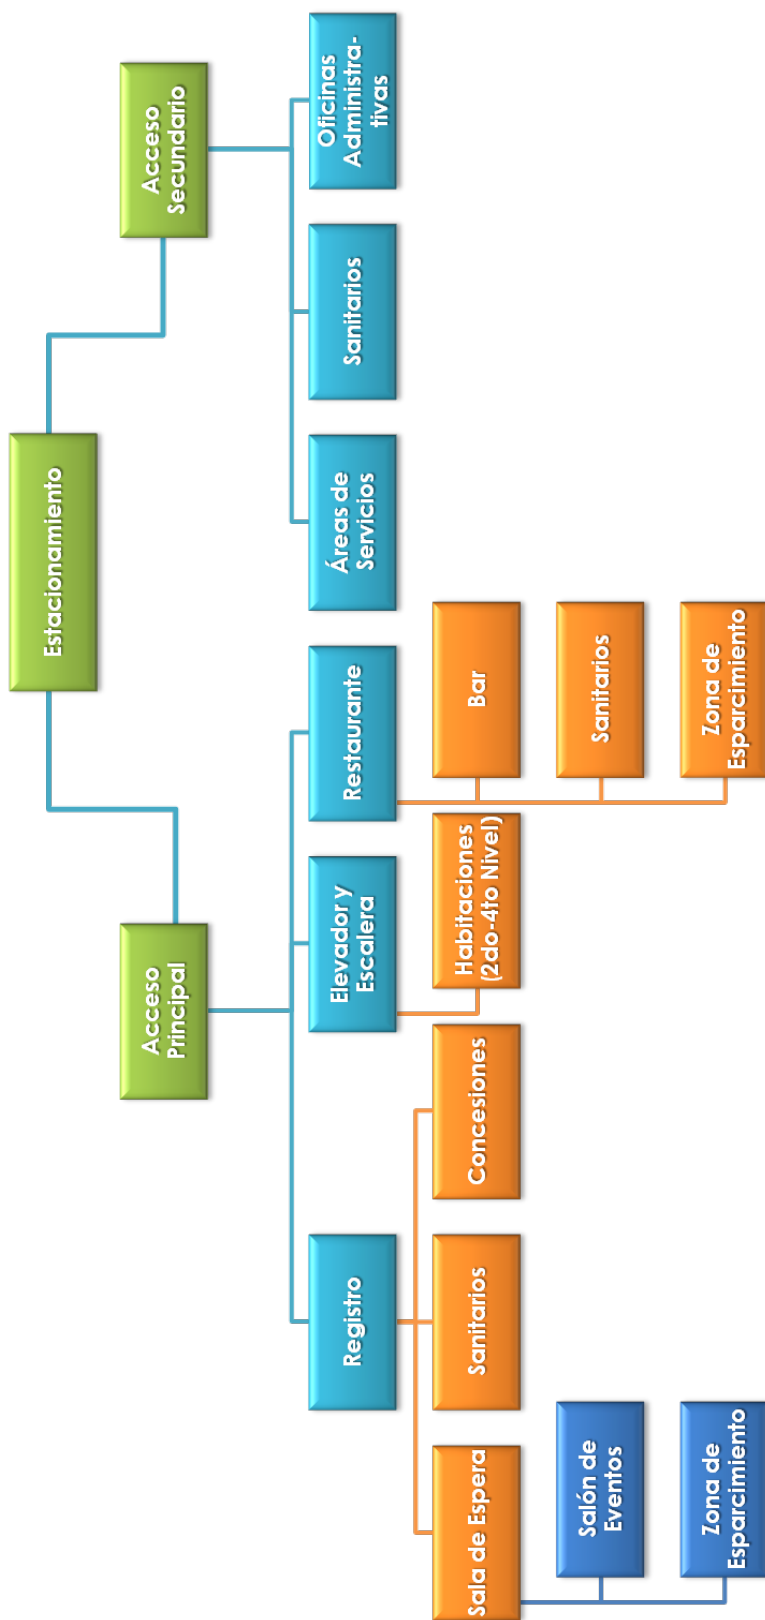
Estacionamiento

Acceso Secundario

Oficinas Administrativas

Sanitarios

Áreas de Servicios

Acceso Principal

Restaurante

Bar

Sanitarios

Zona de Esparcimiento

Elevador y Escalera

Habitaciones (2do-4to Nivel)

Registro

Concesiones

Sanitarios

Sala de Espera

Salón de Eventos

Zona de Esparcimiento